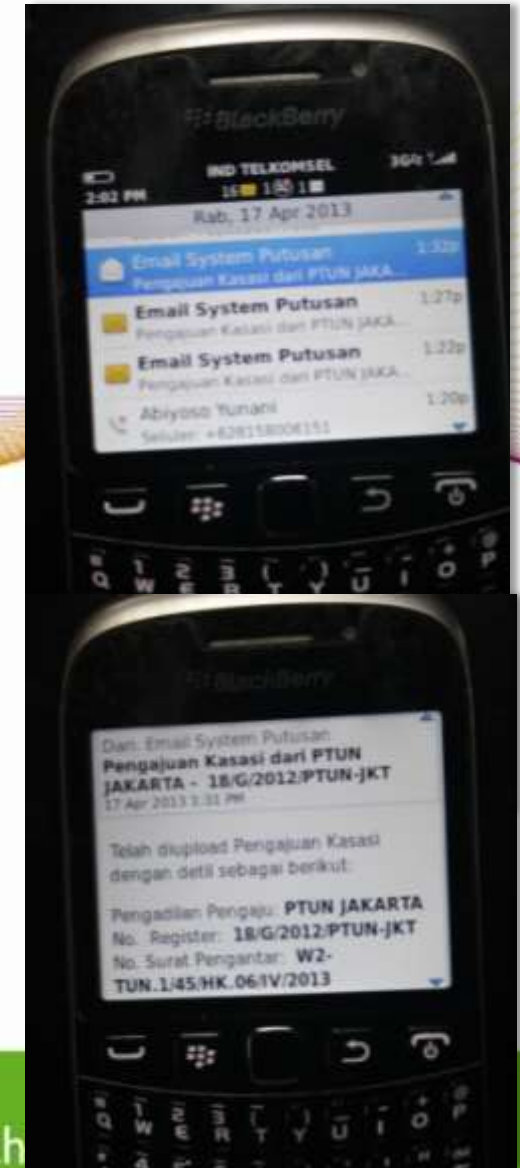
BlackBerry

2:02 PM IND TELKOMSEL 3G

Rab, 17 Apr 2013

Email System Putusan 1:32p
Pengajuan Kasasi dari PTUN JAKA...

Email System Putusan 1:27p
Pengajuan Kasasi dari PTUN JAKA...

Email System Putusan 1:22p
Pengajuan Kasasi dari PTUN JAKA...

Abiyoso Yunani 1:20p
Seluler: +628158008151

Q W E R T Y U I O P

BlackBerry

Dari: Email System Putusan
Pengajuan Kasasi dari PTUN JAKARTA - 18/G/2012/PTUN-JKT
17 Apr 2013 1:31 PM

Telah diupload Pengajuan Kasasi dengan detil sebagai berikut:

Pengadilan Pengaju: PTUN JAKARTA
No. Register: 18/G/2012/PTUN-JKT
No. Surat Pengantar: W2-TUN.1/45/HK.06/IV/2013

Q W E R T Y U I O P

h